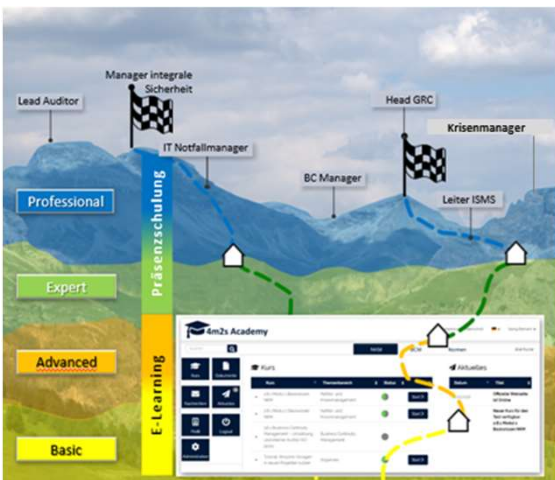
Manager integrale Sicherheit

Lead Auditor

Head GRC

Krisenmanager

IT Notfallmanager

BC Manager

Leiter ISMS

Professional

Präsenzschulung

Expert

Advanced

E-Learning

Basic

4m2s Academy

Kurs

Aktuelles

Kurs

Themenbereich

Status

Datum

Titel

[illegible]